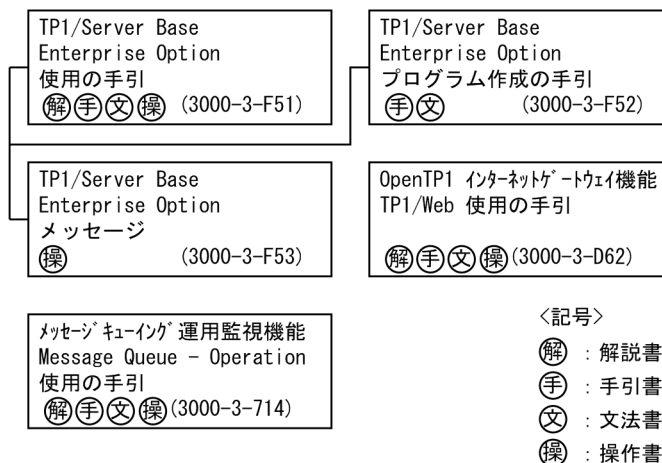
TP1/Server Base
Enterprise Option
使用の手引
㊫㊢㊫㊔ (3000-3-F51)

TP1/Server Base
Enterprise Option
プログラム作成の手引
㊢㊫ (3000-3-F52)

TP1/Server Base
Enterprise Option
メッセージ
㊔ (3000-3-F53)

OpenTP1 ｲﾝﾀｰﾈｯﾄｹﾞｰﾄｳｪｲ機能
TP1/Web 使用の手引
㊫㊢㊫㊔ (3000-3-D62)

ﾒｯｾｰｼﾞｷｭｰｲﾝｸﾞ運用監視機能
Message Queue - Operation
使用の手引
㊫㊢㊫㊔ (3000-3-714)

<記号>
㊫ : 解説書
㊢ : 手引書
㊫ : 文法書
㊔ : 操作書